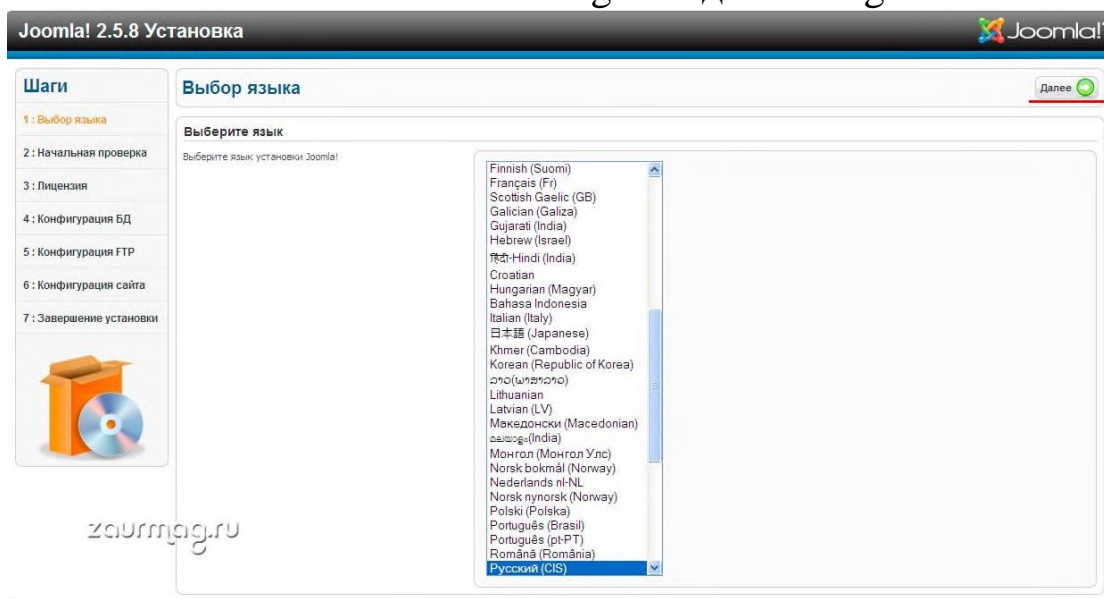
Joomla! 2.5.8 Установка

Joomla!

Шаги

1 : Выбор языка

2 : Начальная проверка

3 : Лицензия

4 : Конфигурация БД

5 : Конфигурация FTP

6 : Конфигурация сайта

7 : Завершение установки

Выбор языка

Далее

Выберите язык

Выберите язык установки Joomla!

Finnish (Suomi)
Français (Fr)
Scottish Gaelic (GB)
Galician (Galiza)
Gujarati (India)
Hebrew (Israel)
हिंदी-Hindi (India)
Croatian
Hungarian (Magyar)
Bahasa Indonesia
Italian (Italy)
日本語 (Japanese)
Khmer (Cambodia)
Korean (Republic of Korea)
ລາວ(ພາສາລາວ)
Lithuanian
Latvian (LV)
Македонски (Macedonian)
മലയാളം(India)
Монгол (Монгол Улс)
Norsk bokmål (Norway)
Nederlands nl-NL
Norsk nynorsk (Norway)
Polski (Polska)
Português (Brasil)
Português (pt-PT)
Română (România)
Русский (CIS)

zaurmag.ru